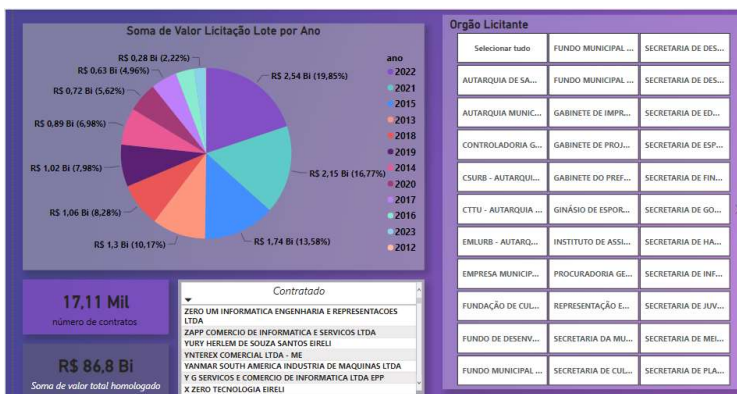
Soma de Valor Licitação Lote por Ano

R$ 0,28 Bi (2,22%)
R$ 0,63 Bi (4,96%)
R$ 0,72 Bi (5,62%)
R$ 0,89 Bi (6,98%)
R$ 1,02 Bi (7,98%)
R$ 1,06 Bi (8,28%)
R$ 1,3 Bi (10,17%)
R$ 2,54 Bi (19,85%)
R$ 2,15 Bi (16,77%)
R$ 1,74 Bi (13,58%)

ano
2022
2021
2015
2013
2018
2019
2014
2020
2017
2016
2023
2012

17,11 Mil
número de contratos

R$ 86,8 Bi
Soma de valor total homologado

Contratado
ZERO UM INFORMATICA ENGENHARIA E REPRESENTACOES LTDA
ZAPP COMERCIO DE INFORMATICA E SERVICOS LTDA
YURY HERLEM DE SOUZA SANTOS EIRELI
YNTEREX COMERCIAL LTDA - ME
YANMAR SOUTH AMERICA INDUSTRIA DE MAQUINAS LTDA
Y G SERVICOS E COMERCIO DE INFORMATICA LTDA EPP
X ZERO TECNOLOGIA EIRELI

Orgão Licitante

| Selecionar tudo | FUNDO MUNICIPAL ... | SECRETARIA DE DES... |
|---|---|---|
| AUTARQUIA DE SA... | FUNDO MUNICIPAL ... | SECRETARIA DE DES... |
| AUTARQUIA MUNIC... | GABINETE DE IMPR... | SECRETARIA DE ED... |
| CONTROLADORIA G... | GABINETE DE PROJ... | SECRETARIA DE ESP... |
| CSURB - AUTARQUI... | GABINETE DO PREF... | SECRETARIA DE FIN... |
| CTTU - AUTARQUIA ... | GINÁSIO DE ESPOR... | SECRETARIA DE GO... |
| EMLURB - AUTARQ... | INSTITUTO DE ASSI... | SECRETARIA DE HA... |
| EMPRESA MUNICIP... | PROCURADORIA GE... | SECRETARIA DE INF... |
| FUNDAÇÃO DE CUL... | REPRESENTAÇÃO E... | SECRETARIA DE JUV... |
| FUNDO DE DESENV... | SECRETARIA DA MU... | SECRETARIA DE MEI... |
| FUNDO MUNICIPAL ... | SECRETARIA DE CUL... | SECRETARIA DE PLA... |